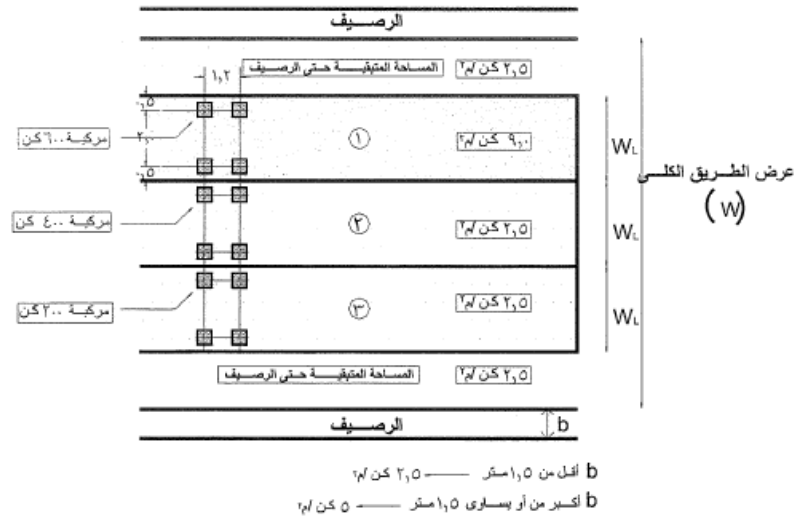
الرصيف

المساحة المتبقية حتى الرصيف
٢,٥ كن/م٢

١,٢

٠,٥
٢,٠
٠,٥

مركبة ٦٠٠ كن
①
٩,٠ كن/م٢

مركبة ٤٠٠ كن
②
٢,٥ كن/م٢

مركبة ٢٠٠ كن
③
٢,٥ كن/م٢

W$_L$
W$_L$
W$_L$

عرض الطريق الكلي
(W)

المساحة المتبقية حتى الرصيف
٢,٥ كن/م٢

الرصيف
b

b أقل من ١,٥ متر ——— ٢,٥ كن/م٢
b أكبر من أو يساوى ١,٥ متر ——— ٥ كن/م٢